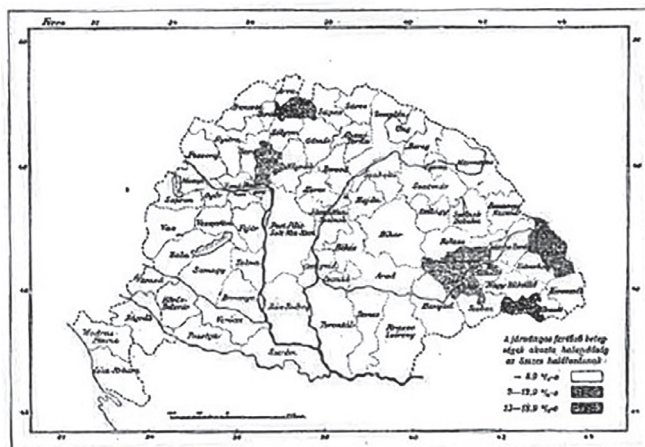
Ferro

Árva
Trencsén
Sáros
Szepes
Zemplén
Ung
Bereg
Máramaros
Pozsony
Nyitra
Bars
Hont
Nógrád
Gömör
Abaúj
Borsod
Heves
Szabolcs
Szatmár
Ugocsa
Sopron
Győr
Komárom
Esztergom
Pest-Pilis-Solt-Kis-Kún
Jász-Nagykún-Szolnok
Hajdú
Bihar
Szilágy
Szolnok-Doboka
Beszterce-Naszód
Vas
Veszprém
Fejér
Zala
Somogy
Tolna
Baranya
Bács-Bodrog
Csongrád
Békés
Csanád
Arad
Torontál
Temes
Krassó-Szörény
Hunyad
Kolozs
Torda-Aranyos
Maros-Torda
Kis-Küküllő
Nagy-Küküllő
Szeben
Fogaras
Brassó
Háromszék
Csík
Udvarhely
Alsó-Fehér
Zágráb
Varasd
Belovár-Kőrös
Verőcze
Pozsega
Szerém
Lika-Krbava
Modrus-Fiume
Fiume

A járványos fertőző betegségek okozta halandóság az összes halálozásnak:
— 8.9 ‰-ig
9—12.9 ‰-ig
13—18.9 ‰-ig